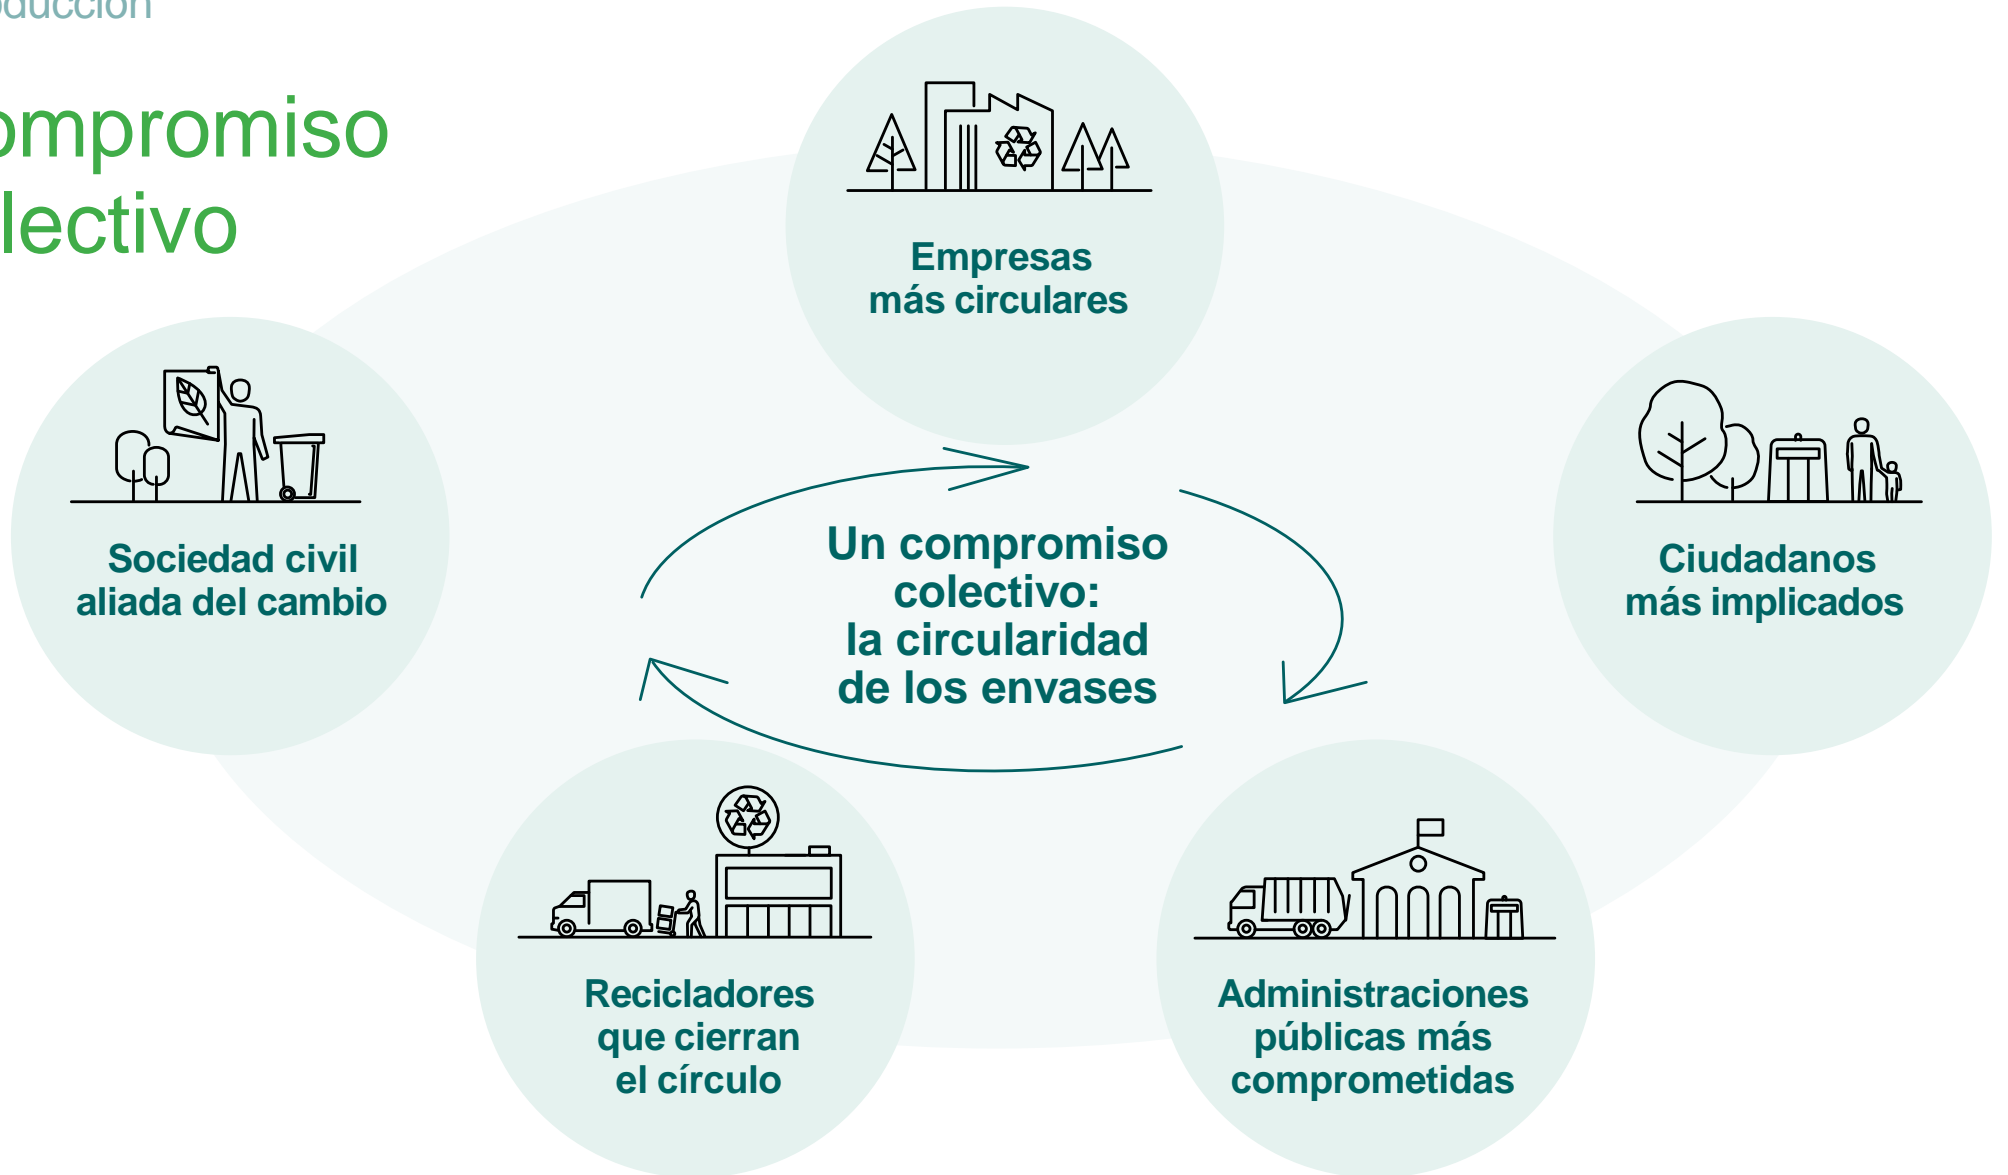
oducción

ompromiso
lectivo

Empresas
más circulares

Sociedad civil
aliada del cambio

Un compromiso colectivo: la circularidad de los envases

Ciudadanos
más implicados

Recicladores
que cierran
el círculo

Administraciones
públicas más
comprometidas